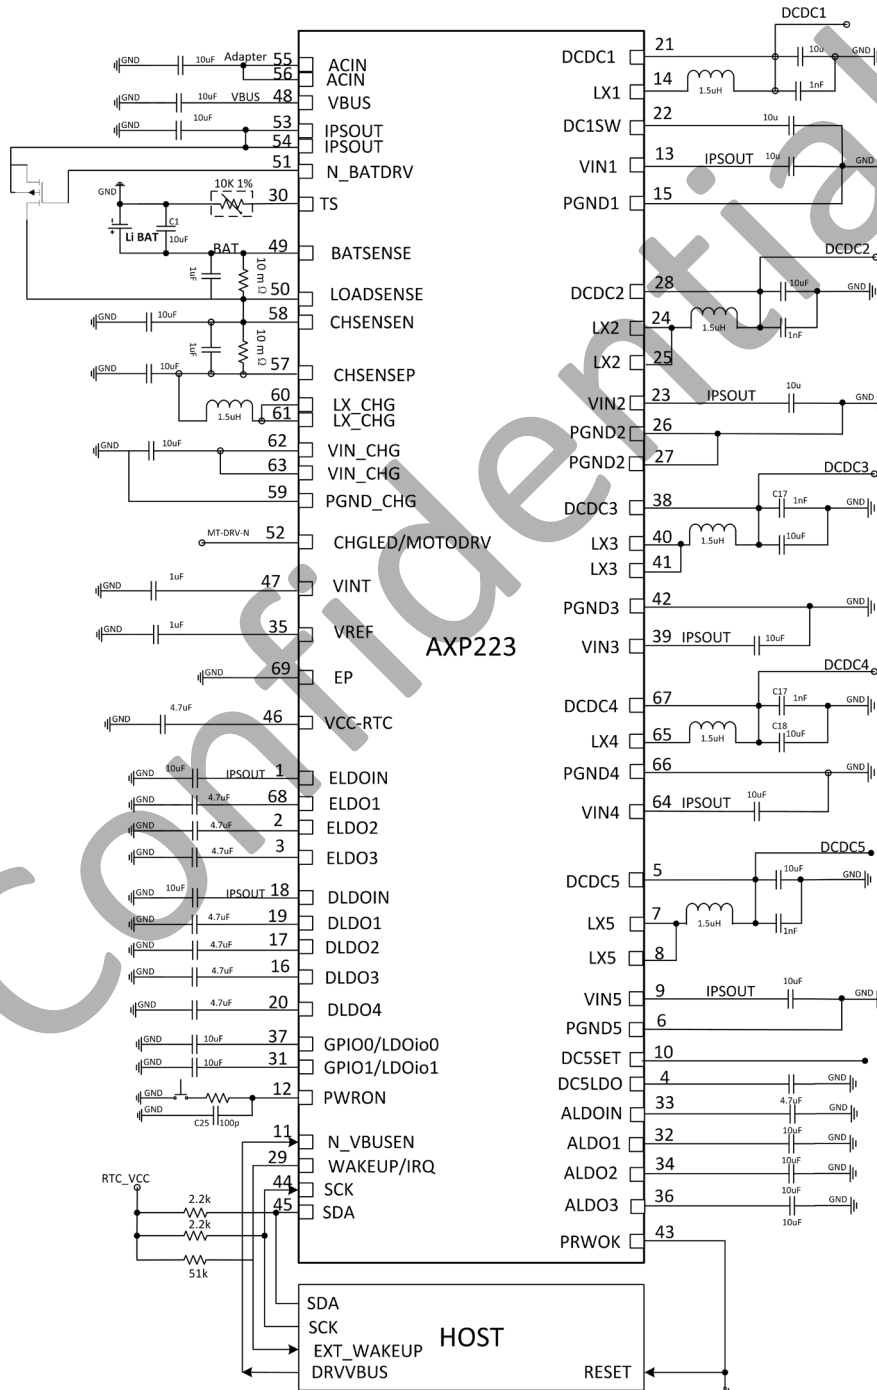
AXP223

GND 10uF Adapter 55 ACIN
56 ACIN
GND 10uF VBUS 48 VBUS
GND 10uF 53 IPSOUT
54 IPSOUT
51 N_BATDRV
GND 10K 1% 30 TS
Li BAT C1 10uF
BAT 49 BATSENSE
1uF 10 mΩ
50 LOADSENSE
GND 10uF 58 CHSENSEN
1uF 10 mΩ
GND 10uF 57 CHSENSEP
1.5uH 60 LX_CHG
61 LX_CHG
GND 10uF 62 VIN_CHG
63 VIN_CHG
59 PGND_CHG
MT-DRV-N 52 CHGLED/MOTODRV
GND 1uF 47 VINT
GND 1uF 35 VREF
GND 69 EP
GND 4.7uF 46 VCC-RTC
GND 10uF IPSOUT 1 ELDOIN
GND 4.7uF 68 ELDO1
GND 4.7uF 2 ELDO2
GND 4.7uF 3 ELDO3
GND 10uF IPSOUT 18 DLDOIN
GND 4.7uF 19 DLDO1
GND 4.7uF 17 DLDO2
GND 4.7uF 16 DLDO3
GND 4.7uF 20 DLDO4
GND 10uF 37 GPIO0/LDOio0
GND 10uF 31 GPIO1/LDOio1
GND GND C25 100p 12 PWRON
11 N_VBUSEN
29 WAKEUP/IRQ
RTC_VCC 2.2k 44 SCK
2.2k 45 SDA
51k

DCDC1
DCDC1 21 10u GND
LX1 14 1.5uH 1nF
DC1SW 22 10u
VIN1 13 IPSOUT 10u GND
PGND1 15
DCDC2
DCDC2 28 10uF GND
LX2 24 1.5uH 1nF
LX2 25
VIN2 23 IPSOUT 10u GND
PGND2 26
PGND2 27
DCDC3
DCDC3 38 C17 1nF GND
LX3 40 1.5uH 10uF
LX3 41
PGND3 42 GND
VIN3 39 IPSOUT 10uF
DCDC4
DCDC4 67 C17 1nF GND
LX4 65 1.5uH C18 10uF
PGND4 66 GND
VIN4 64 IPSOUT 10uF
DCDC5
DCDC5 5 10uF GND
LX5 7 1.5uH 1nF
LX5 8
VIN5 9 IPSOUT 10uF GND
PGND5 6
DC5SET 10
DC5LDO 4 GND
ALDOIN 33 4.7uF GND
ALDO1 32 10uF GND
ALDO2 34 10uF GND
ALDO3 36 10uF GND
10uF
PRWOK 43

HOST
SDA
SCK
EXT_WAKEUP
DRVVBUS
RESET

Confidential